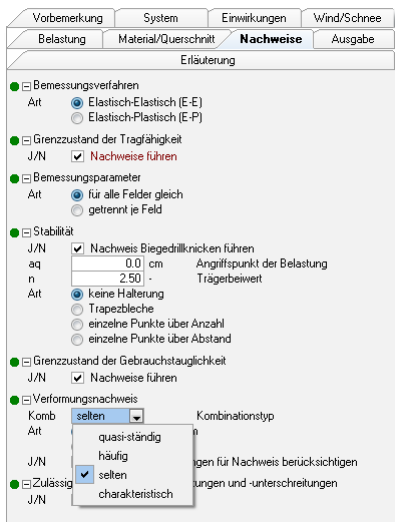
Vorbemerkung | System | Einwirkungen | Wind/Schnee
Belastung | Material/Querschnitt | Nachweise | Ausgabe
Erläuterung

Bemessungsverfahren
Art
Elastisch-Elastisch (E-E)
Elastisch-Plastisch (E-P)

Grenzzustand der Tragfähigkeit
J/N
Nachweise führen

Bemessungsparameter
Art
für alle Felder gleich
getrennt je Feld

Stabilität
J/N
Nachweis Biegedrillknicken führen
aq
0.0 cm
Angriffspunkt der Belastung
n
2.50 -
Trägerbeiwert
Art
keine Halterung
Trapezbleche
einzelne Punkte über Anzahl
einzelne Punkte über Abstand

Grenzzustand der Gebrauchstauglichkeit
J/N
Nachweise führen

Verformungsnachweis
Komb
selten
Kombinationstyp
Art
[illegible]n
quasi-ständig
häufig
selten
charakteristisch
J/N
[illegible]ngen für Nachweis berücksichtigen

Zulässig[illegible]tungen und -unterschreitungen
J/N